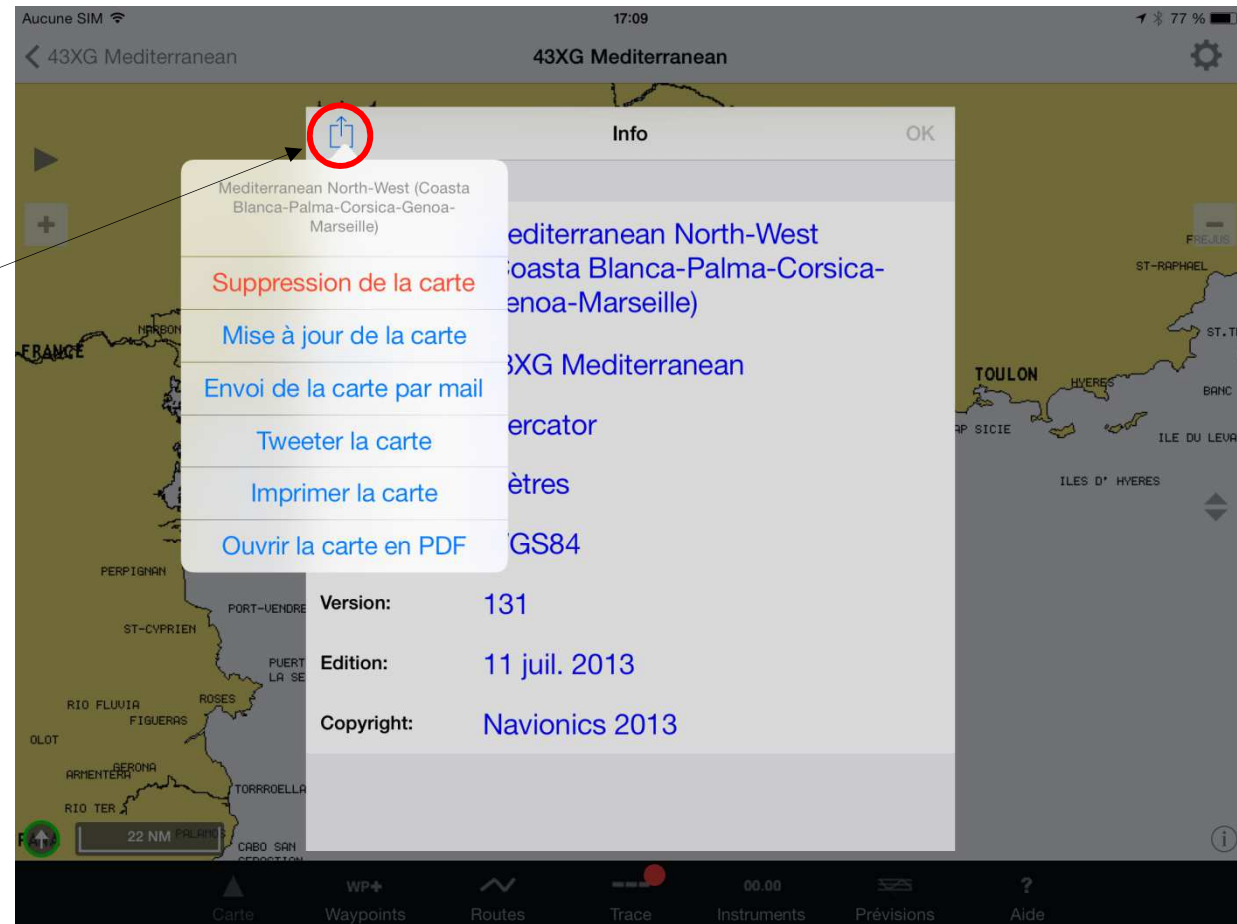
Aucune SIM
17:09
77 %

43XG Mediterranean
43XG Mediterranean

Info
OK

Mediterranean North-West (Coasta Blanca-Palma-Corsica-Genoa-Marseille)

Suppression de la carte
Mise à jour de la carte
Envoi de la carte par mail
Tweeter la carte
Imprimer la carte
Ouvrir la carte en PDF

editerranean North-West
oasta Blanca-Palma-Corsica-
enoa-Marseille)
3XG Mediterranean
ercator
ètres
GS84

Version: 131
Edition: 11 juil. 2013
Copyright: Navionics 2013

FREJUS
ST-RAPHAEL
ST.T
NARBON
FRANCE
TOULON
HYERES
BANC
AP SICIE
ILE DU LEVA
ILES D' HYERES
PERPIGNAN
PORT-VENDRE
ST-CYPRIEN
PUERT
LA SE
RIO FLUVIA
ROSES
FIGUERAS
OLOT
GERONA
ARMENTERA
RIO TER
TORROELLA
22 NM
PALAMOS
CABO SAN

Carte
WP+
Waypoints
Routes
Trace
00.00
Instruments
Prévisions
?
Aide